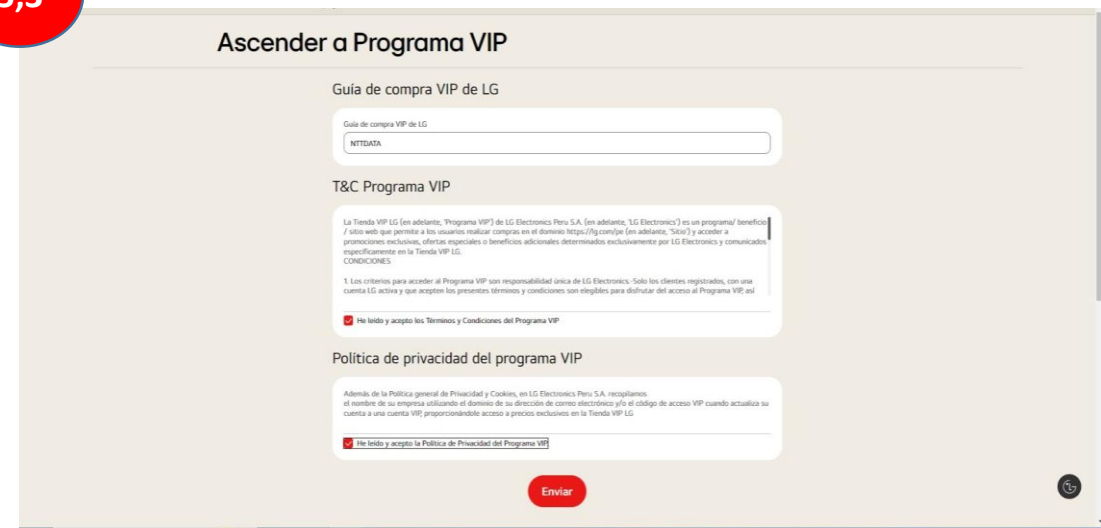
5,3

Ascender a Programa VIP

Guía de compra VIP de LG

Guía de compra VIP de LG

NTTDATA

T&C Programa VIP

La Tienda VIP LG (en adelante, 'Programa VIP') de LG Electronics Peru S.A. (en adelante, 'LG Electronics') es un programa/ beneficio / sitio web que permite a los usuarios realizar compras en el dominio https://lg.com/pe (en adelante, 'Sitio') y acceder a promociones exclusivas, ofertas especiales o beneficios adicionales determinados exclusivamente por LG Electronics y comunicados específicamente en la Tienda VIP LG.
CONDICIONES

1. Los criterios para acceder al Programa VIP son responsabilidad única de LG Electronics. Solo los clientes registrados, con una cuenta LG activa y que acepten los presentes términos y condiciones son elegibles para disfrutar del acceso al Programa VIP, así

He leído y acepto los Términos y Condiciones del Programa VIP

Política de privacidad del programa VIP

Además de la Política general de Privacidad y Cookies, en LG Electronics Peru S.A. recopilamos
el nombre de su empresa utilizando el dominio de su dirección de correo electrónico y/o el código de acceso VIP cuando actualiza su cuenta a una cuenta VIP, proporcionándole acceso a precios exclusivos en la Tienda VIP LG

He leído y acepto la Política de Privacidad del Programa VIP

Enviar